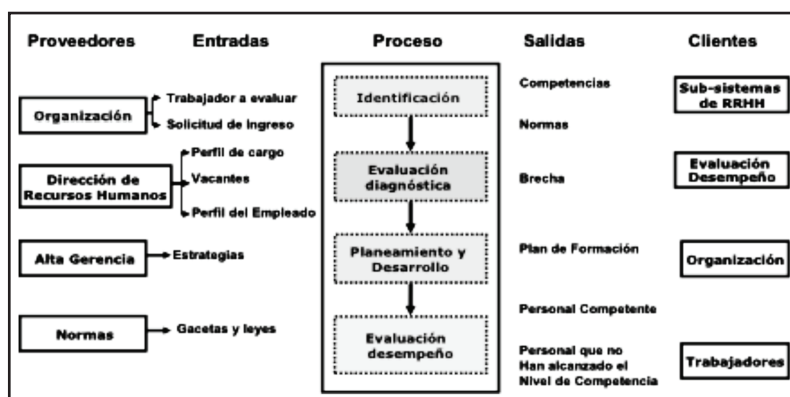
Proveedores

Organización

Dirección de Recursos Humanos

Alta Gerencia

Normas

Entradas

Trabajador a evaluar

Solicitud de Ingreso

Perfil de cargo

Vacantes

Perfil del Empleado

Estrategias

Gacetas y leyes

Proceso

Identificación

Evaluación diagnóstica

Planeamiento y Desarrollo

Evaluación desempeño

Salidas

Competencias

Normas

Brecha

Plan de Formación

Personal Competente

Personal que no Han alcanzado el Nivel de Competencia

Clientes

Sub-sistemas de RRHH

Evaluación Desempeño

Organización

Trabajadores